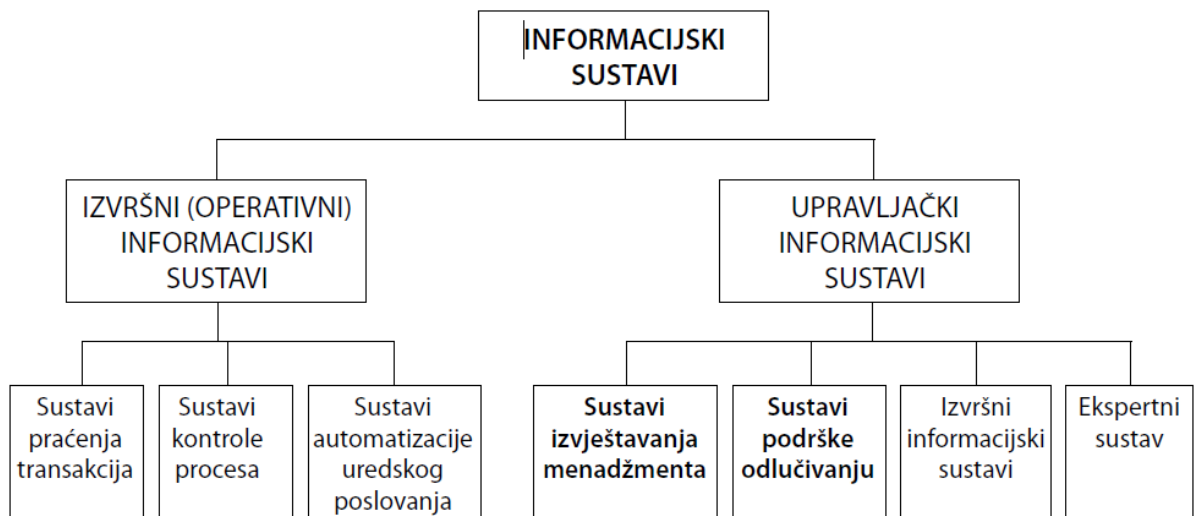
INFORMACIJSKI SUSTAVI

IZVRŠNI (OPERATIVNI) INFORMACIJSKI SUSTAVI

UPRAVLJAČKI INFORMACIJSKI SUSTAVI

Sustavi praćenja transakcija

Sustavi kontrole procesa

Sustavi automatizacije uredskog poslovanja

Sustavi izvještavanja menadžmenta

Sustavi podrške odlučivanju

Izvršni informacijski sustavi

Ekspertni sustav